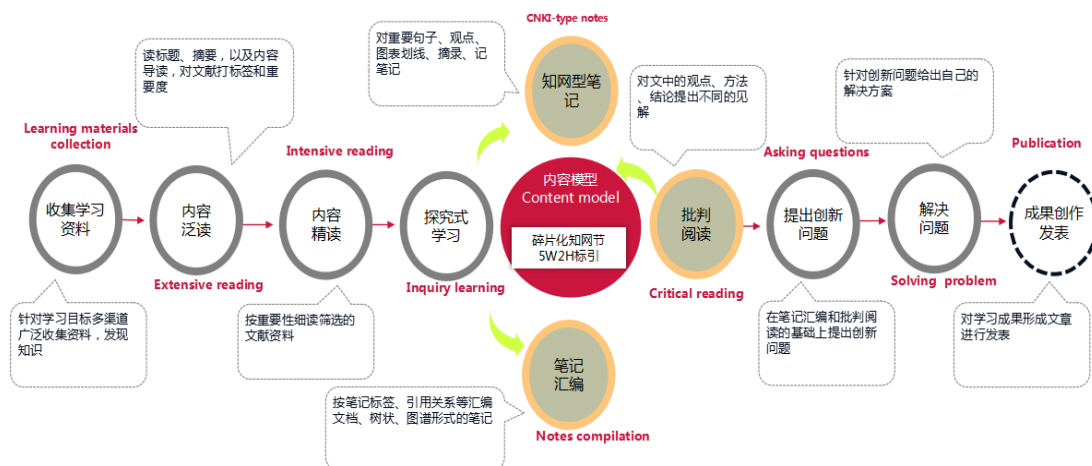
Learning materials collection

收集学习资料

针对学习目标多渠道广泛收集资料，发现知识

读标题、摘要，以及内容导读，对文献打标签和重要度

内容泛读

Extensive reading

Intensive reading

内容精读

按重要性细读筛选的文献资料

探究式学习

Inquiry learning

对重要句子、观点、图表划线、摘录、记笔记

CNKI-type notes

知网型笔记

内容模型
Content model

碎片化知网节
5W2H标引

笔记汇编

按笔记标签、引用关系等汇编文档、树状、图谱形式的笔记

Notes compilation

对文中的观点、方法、结论提出不同的见解

批判阅读

Critical reading

Asking questions

提出创新问题

在笔记汇编和批判阅读的基础上提出创新问题

针对创新问题给出自己的解决方案

解决问题

Solving problem

Publication

成果创作发表

对学习成果形成文章进行发表